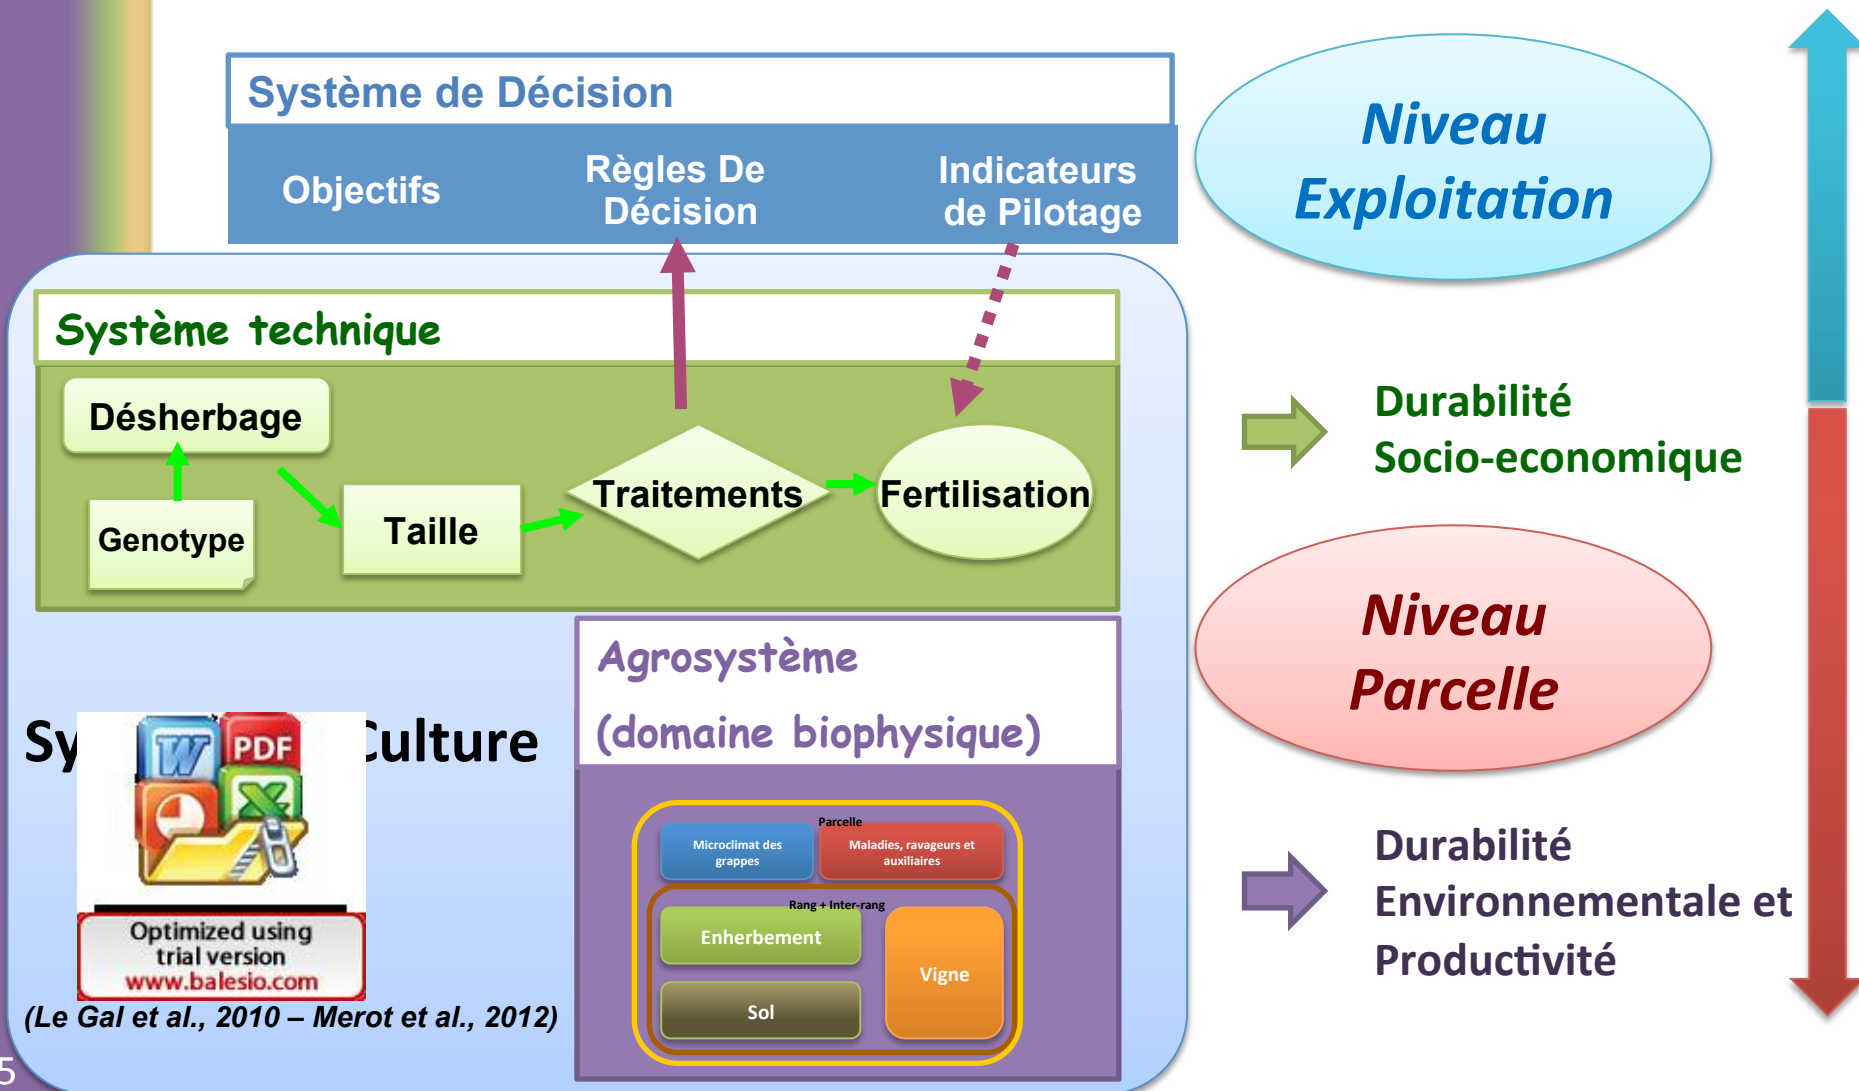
Système de Décision

Objectifs

Règles De Décision

Indicateurs de Pilotage

Niveau Exploitation

Système technique

Désherbage

Genotype

Taille

Traitements

Fertilisation

Durabilité Socio-economique

Agrosystème

(domaine biophysique)

Sy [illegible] Culture

Optimized using trial version www.balesio.com

Parcelle

Microclimat des grappes

Maladies, ravageurs et auxiliaires

Rang + Inter-rang

Enherbement

Vigne

Sol

Niveau Parcelle

Durabilité Environnementale et Productivité

(Le Gal et al., 2010 – Merot et al., 2012)

5